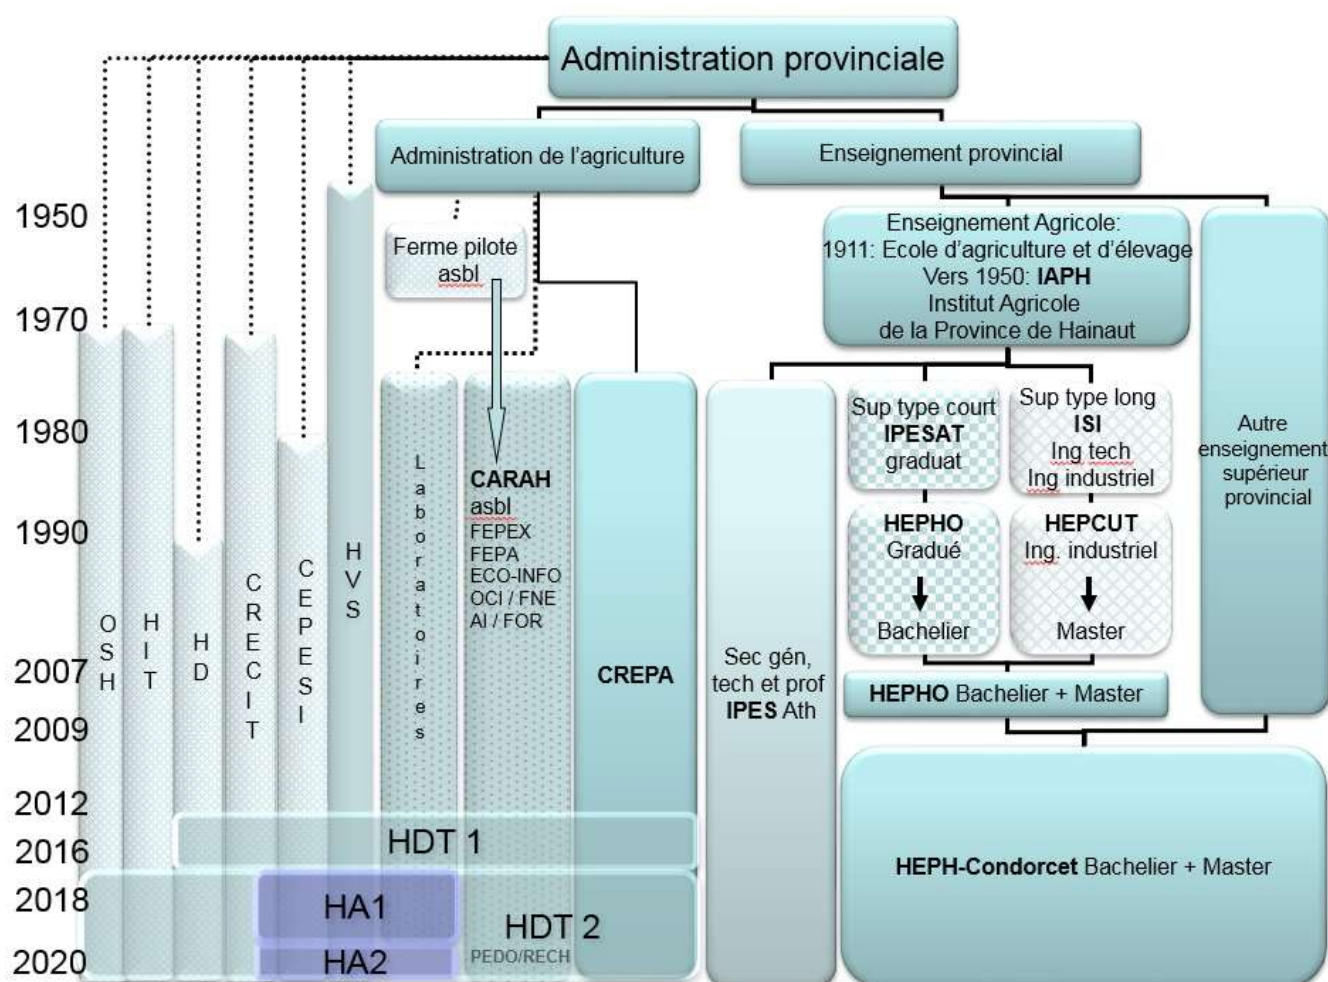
Administration provinciale

Administration de l'agriculture

Enseignement provincial

1950

1970

1980

1990

2007

2009

2012

2016

2018

2020

Ferme pilote asbl

Enseignement Agricole:
1911: Ecole d'agriculture et d'élevage
Vers 1950: **IAPH**
Institut Agricole
de la Province de Hainaut

O S H

H I T

H D

C R E C I T

C E P E S I

H V S

L a b o r a t o i r e s

**CARAH** asbl
FEPEX
FEPA
ECO-INFO
OCI / FNE
AI / FOR

**CREPA**

Sec gén, tech et prof **IPES** Ath

Sup type court
**IPESAT**
graduat

Sup type long
**ISI**
Ing tech
Ing industriel

Autre enseignement supérieur provincial

**HEPHO**
Gradué
Bachelier

**HEPCUT**
Ing. industriel
Master

**HEPHO** Bachelier + Master

HDT 1

HA1

HDT 2

HA2

PEDO/RECH

**HEPH-Condorcet** Bachelier + Master